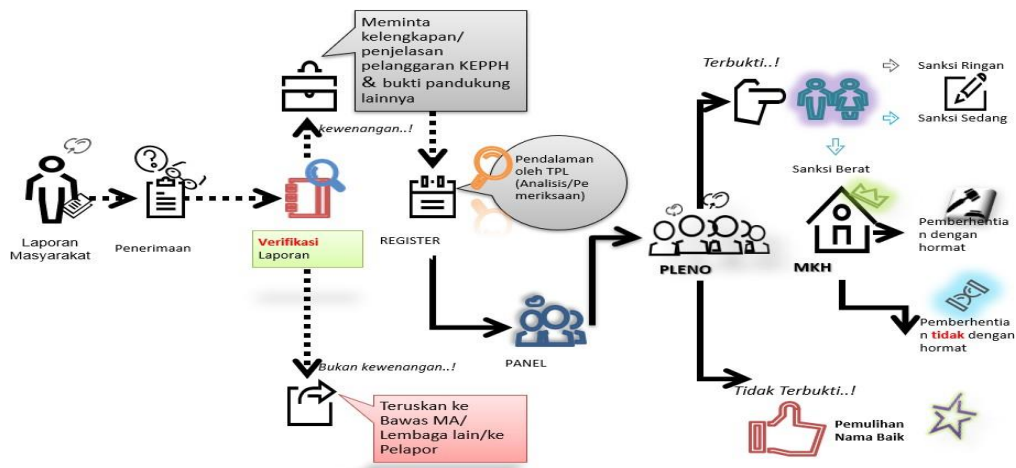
Laporan Masyarakat

Penerimaan

Verifikasi Laporan

kewenangan..!

Meminta kelengkapan/ penjelasan pelanggaran KEPPH & bukti pandukung lainnya

REGISTER

Pendalaman oleh TPL (Analisis/Pemeriksaan)

Bukan kewenangan..!

Teruskan ke Bawas MA/ Lembaga lain/ke Pelapor

PANEL

PLENO

Terbukti..!

Sanksi Ringan

Sanksi Sedang

Sanksi Berat

MKH

Pemberhentian dengan hormat

Pemberhentian tidak dengan hormat

Tidak Terbukti..!

Pemulihan Nama Baik